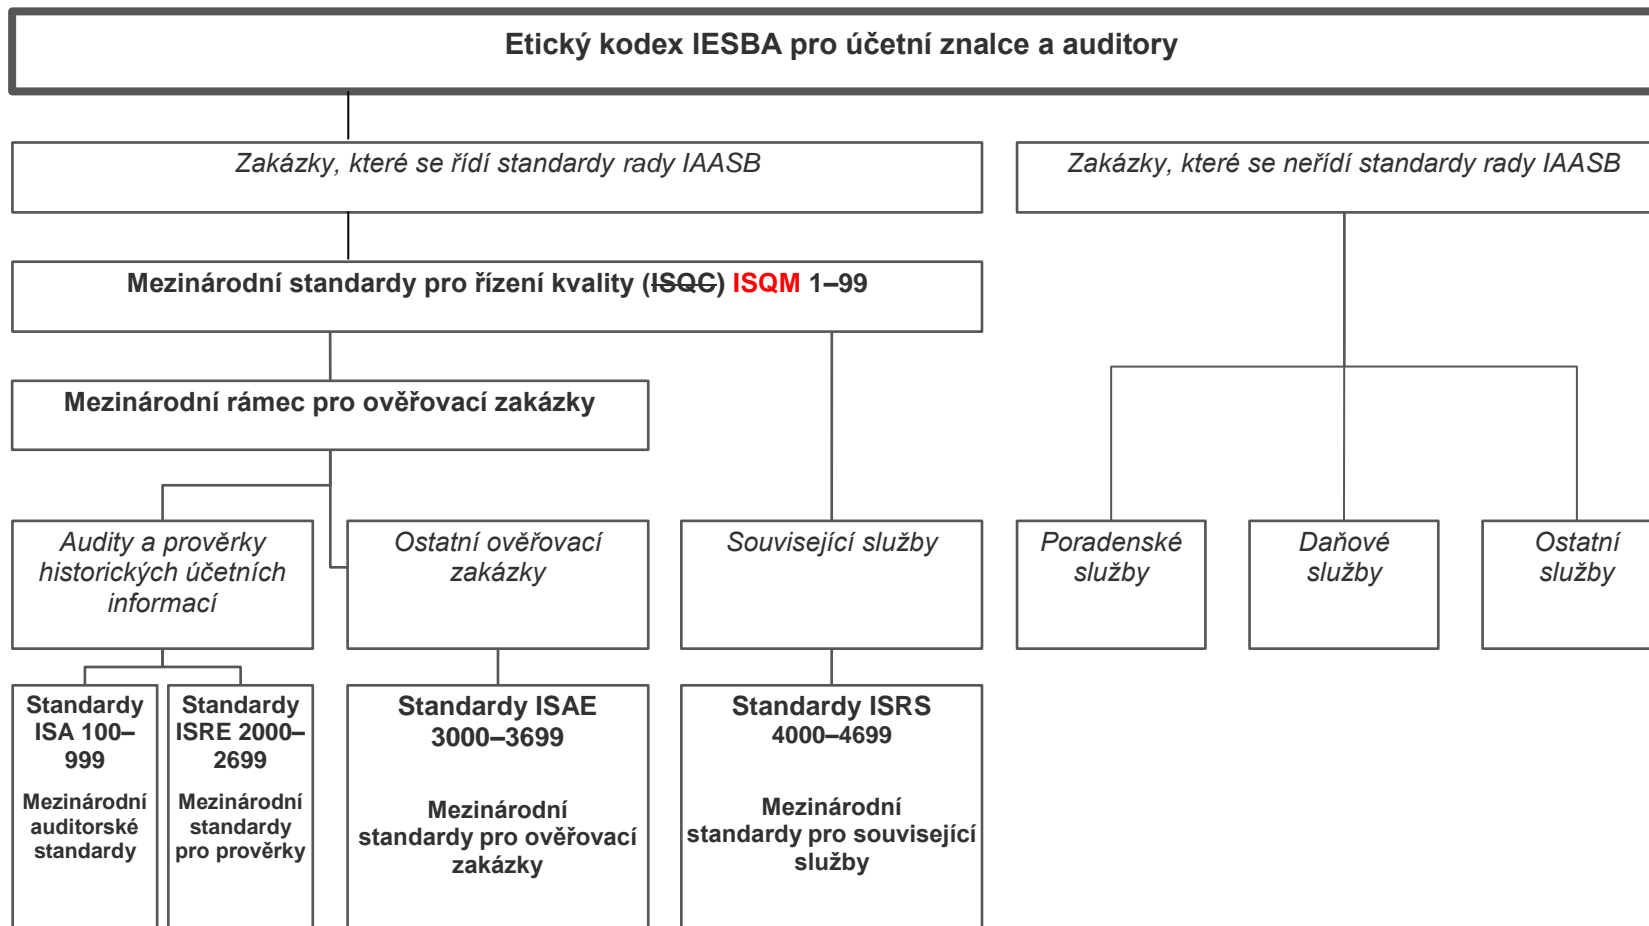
Etický kodex IESBA pro účetní znalce a auditory

Zakázky, které se řídí standardy rady IAASB

Zakázky, které se neřídí standardy rady IAASB

Mezinárodní standardy pro řízení kvality (~~ISQC~~) ISQM 1–99

Mezinárodní rámec pro ověřovací zakázky

Audity a prověrky historických účetních informací

Ostatní ověřovací zakázky

Související služby

Poradenské služby

Daňové služby

Ostatní služby

Standardy ISA 100–999

Mezinárodní auditorské standardy

Standardy ISRE 2000–2699

Mezinárodní standardy pro prověrky

Standardy ISAE 3000–3699

Mezinárodní standardy pro ověřovací zakázky

Standardy ISRS 4000–4699

Mezinárodní standardy pro související služby